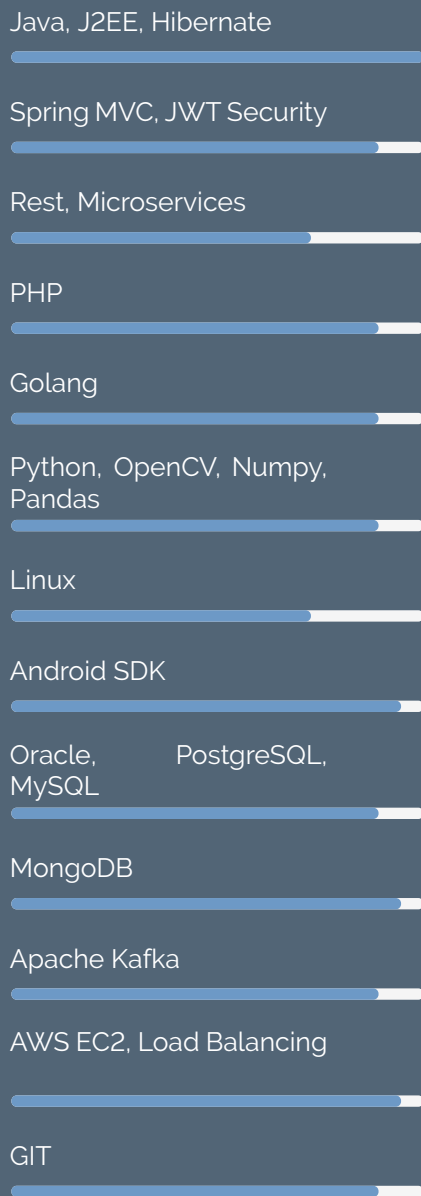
Java, J2EE, Hibernate

Spring MVC, JWT Security

Rest, Microservices

PHP

Golang

Python, OpenCV, Numpy, Pandas

Linux

Android SDK

Oracle, PostgreSQL, MySQL

MongoDB

Apache Kafka

AWS EC2, Load Balancing

GIT